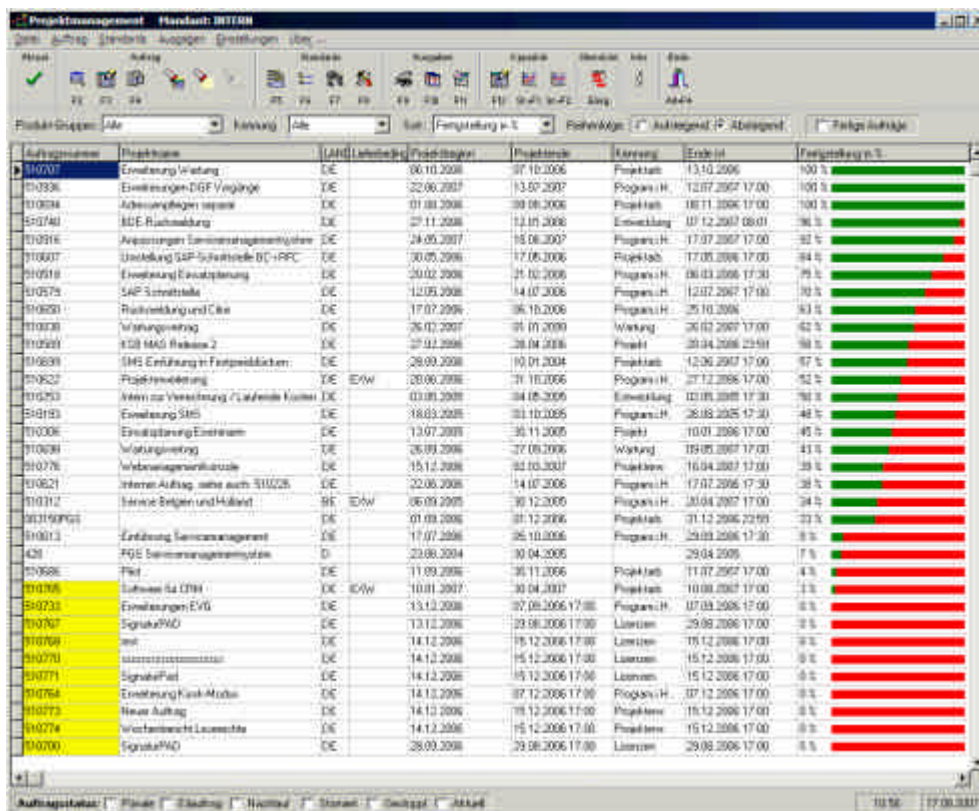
Projektmanagement Mandant: INTERN

Datei Auftrag Standards Ausgaben Einstellungen Über ...

Abrufen | Auftrag | Standards | Ausgaben | Kapazität | Übersicht | Info | Ende

F2 F3 F4 F5 F6 F7 F8 F9 F10 F11 Strg-F1 Strg-F2 Alt+F4

Produkt-Gruppen: Alle | Kennung: Alle | Sort.: Fertigstellung in % | Reihenfolge: Aufsteigend Absteigend | Fertige Aufträge

| Auftragsnummer | Projektname | LAND | Lieferbedingung | Projektbeginn | Projektende | Kennung | Ende ist | Fertigstellung in % |
|---|---|---|---|---|---|---|---|---|
| 510707 | Erweiterung Wartung | DE | | 06.10.2006 | 07.10.2006 | Projektarb. | 13.10.2006 | 100 % |
| 510936 | Erweiterungen DGF Vorgänge | DE | | 22.06.2007 | 13.07.2007 | Programm. | 12.07.2007 17:00 | 100 % |
| 510694 | Adressenpflegen separat | DE | | 01.08.2006 | 08.08.2006 | Programm. | 08.11.2006 17:00 | 100 % |
| 510740 | BDE-Rückmeldung | DE | | 27.11.2006 | 12.05.2008 | Entwicklung | 07.12.2007 08:01 | 96 % |
| 510916 | Anpassungen Servicemanagementsystem | DE | | 24.05.2007 | 18.06.2007 | Programm. | 17.07.2007 17:00 | 92 % |
| 510607 | Umstellung SAP-Schnittstelle BC->RFC | DE | | 30.05.2006 | 17.05.2006 | Projektarb. | 17.05.2006 17:00 | 84 % |
| 510518 | Erweiterung Einsatzplanung | DE | | 20.02.2006 | 21.02.2006 | Programm. | 06.03.2006 17:30 | 75 % |
| 510579 | SAP Schnittstelle | DE | | 12.05.2006 | 14.07.2006 | Programm. | 12.07.2007 17:00 | 70 % |
| 510650 | Rückmeldung und Client | DE | | 17.07.2006 | 06.10.2006 | Programm. | 25.10.2006 | 63 % |
| 510038 | Wartungsvertrag | DE | | 26.02.2007 | 01.01.2099 | Wartung | 26.02.2007 17:00 | 62 % |
| 510569 | KSB MAS Release 2 | DE | | 07.02.2006 | 28.04.2006 | Projekt | 20.04.2006 23:59 | 58 % |
| 510699 | SMS Einführung in Festpreisblöcken | DE | | 28.09.2006 | 10.01.2004 | Projektarb. | 12.06.2007 17:00 | 57 % |
| 510622 | Projektrealisierung | DE | EXW | 20.06.2006 | 31.10.2006 | Programm. | 27.12.2006 17:00 | 52 % |
| 510253 | Intern zur Verrechnung / Laufende Kosten | DE | | 03.05.2005 | 04.05.2005 | Entwicklung | 03.05.2005 17:30 | 50 % |
| 510193 | Erweiterung SMS | DE | | 18.03.2005 | 03.10.2005 | Programm. | 26.08.2005 17:30 | 48 % |
| 510306 | Einsatzplanung Erweitern | DE | | 13.07.2005 | 30.11.2005 | Projekt | 10.01.2006 17:00 | 45 % |
| 510698 | Wartungsvertrag | DE | | 26.09.2006 | 27.09.2006 | Wartung | 09.05.2007 17:00 | 43 % |
| 510776 | Webmanagementkonsole | DE | | 15.12.2006 | 02.03.2007 | Projektenw. | 16.04.2007 17:00 | 39 % |
| 510621 | Internal Auftrag, siehe auch 510226 | DE | | 22.06.2006 | 14.07.2006 | Programm. | 17.07.2006 17:30 | 38 % |
| 510312 | Service Belgien und Holland | BE | EXW | 06.09.2005 | 30.12.2005 | Programm. | 20.04.2007 17:00 | 34 % |
| 303150P03 | | DE | | 01.09.2006 | 01.12.2006 | Projektarb. | 31.12.2006 23:59 | 33 % |
| 510013 | Einführung Servicemanagement | DE | | 17.07.2006 | 05.10.2006 | Programm. | 29.09.2006 17:30 | 8 % |
| 420 | PGS Servicemanagementsystem | D | | 23.08.2004 | 30.04.2005 | | 29.04.2005 | 7 % |
| 510686 | Pilot | DE | | 11.09.2006 | 30.11.2006 | Projektarb. | 11.07.2007 17:00 | 4 % |
| 510765 | Software für CRM | DE | EXW | 10.01.2007 | 30.04.2007 | Projektarb. | 10.08.2007 17:00 | 3 % |
| 510733 | Erweiterungen EVG | DE | | 13.12.2006 | 07.09.2006 17:00 | Programm. | 07.09.2006 17:00 | 0 % |
| 510767 | SignaturPAD | DE | | 13.12.2006 | 29.08.2006 17:00 | Lizenzen | 29.08.2006 17:00 | 0 % |
| 510769 | test | DE | | 14.12.2006 | 15.12.2006 17:00 | Lizenzen | 15.12.2006 17:00 | 0 % |
| 510770 | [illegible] | DE | | 14.12.2006 | 15.12.2006 17:00 | Lizenzen | 15.12.2006 17:00 | 0 % |
| 510771 | SignaturPad | DE | | 14.12.2006 | 15.12.2006 17:00 | Lizenzen | 15.12.2006 17:00 | 0 % |
| 510764 | Erweiterung Kiosk-Modus | DE | | 14.12.2006 | 07.12.2006 17:00 | Programm. | 07.12.2006 17:00 | 0 % |
| 510773 | Neuer Auftrag | DE | | 14.12.2006 | 15.12.2006 17:00 | Projektenw. | 15.12.2006 17:00 | 0 % |
| 510774 | Wochenbericht Leuesichte | DE | | 14.12.2006 | 15.12.2006 17:00 | Projektenw. | 15.12.2006 17:00 | 0 % |
| 510700 | SignaturPAD | DE | | 28.09.2006 | 29.08.2006 17:00 | Lizenzen | 29.08.2006 17:00 | 0 % |

Auftragsstatus: Planen | Erfassung | Nachlauf | Storniert | Gesperrt | Aktuell | 10:56 | 17.08.2007